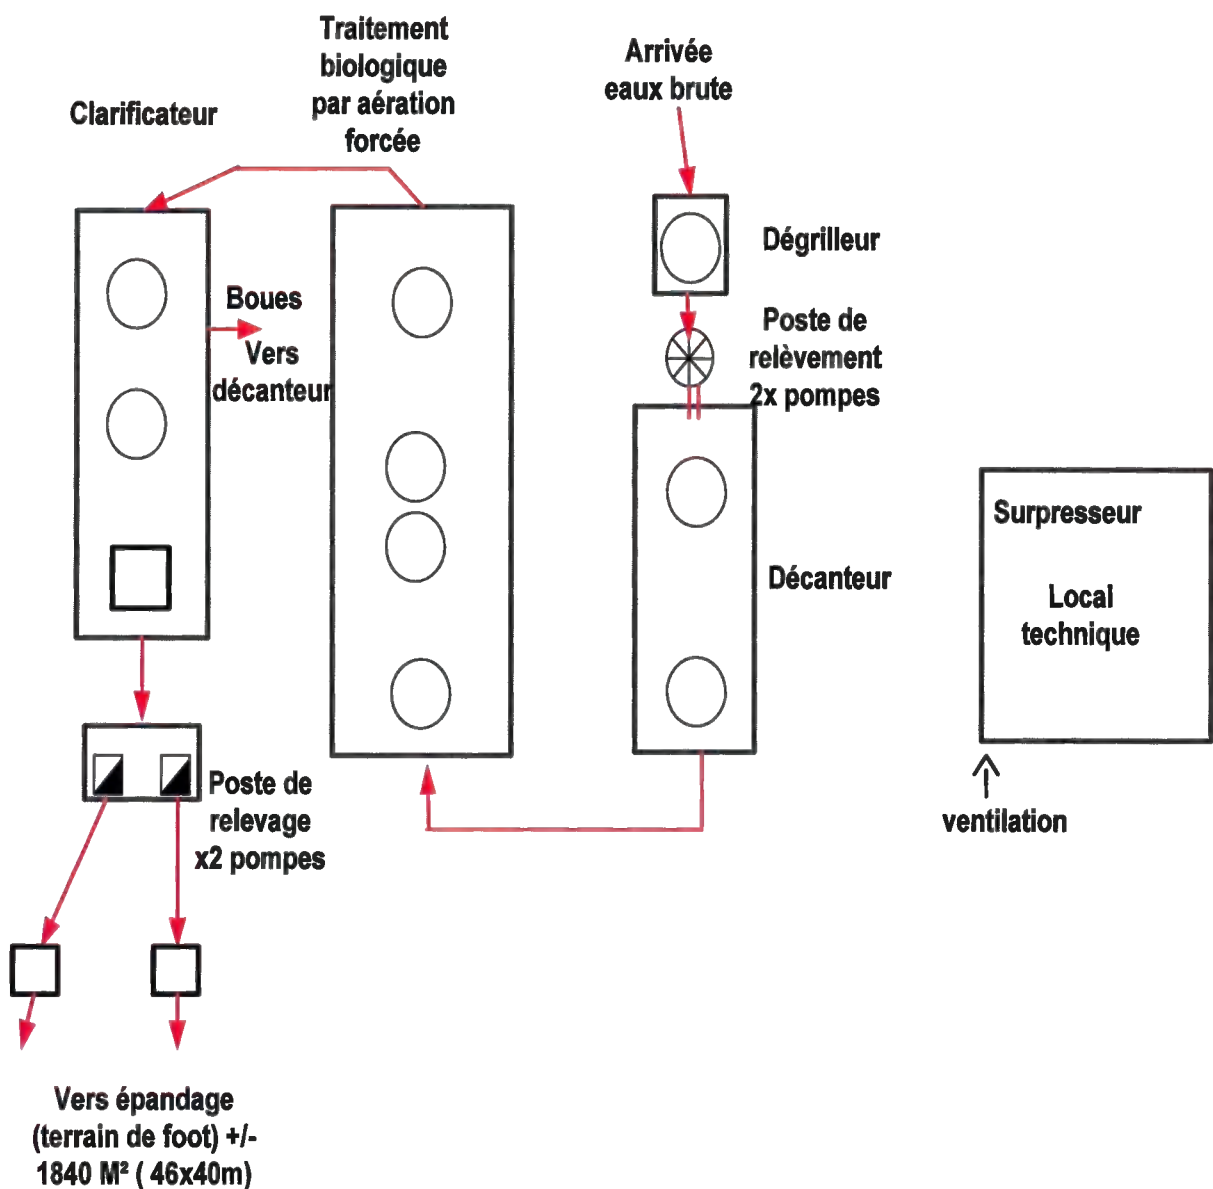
Traitement biologique par aération forcée

Arrivée eaux brute

Clarificateur

Dégrilleur

Boues Vers décanteur

Poste de relèvement 2x pompes

Surpresseur

Local technique

Décanteur

Poste de relevage x2 pompes

ventilation

Vers épandage (terrain de foot) +/- 1840 M² ( 46x40m)